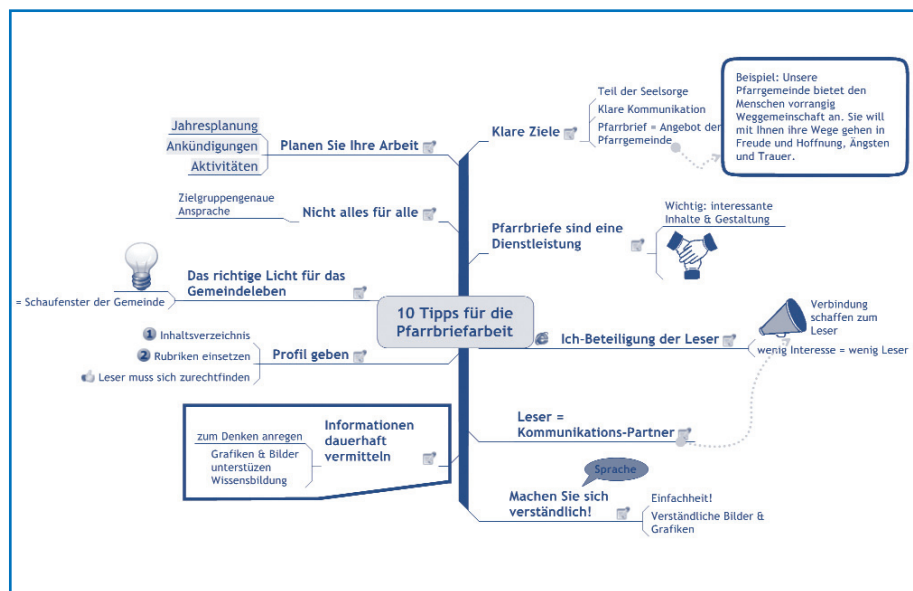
10 Tipps für die Pfarrbriefarbeit

Planen Sie Ihre Arbeit
Jahresplanung
Ankündigungen
Aktivitäten

Nicht alles für alle
Zielgruppengenaue Ansprache

Das richtige Licht für das Gemeindeleben
= Schaufenster der Gemeinde

Profil geben
1 Inhaltsverzeichnis
2 Rubriken einsetzen
Leser muss sich zurechtfinden

Informationen dauerhaft vermitteln
zum Denken anregen
Grafiken & Bilder unterstüzen Wissensbildung

Klare Ziele
Teil der Seelsorge
Klare Kommunikation
Pfarrbrief = Angebot der Pfarrgemeinde

Beispiel: Unsere Pfarrgemeinde bietet den Menschen vorrangig Weggemeinschaft an. Sie will mit Ihnen ihre Wege gehen in Freude und Hoffnung, Ängsten und Trauer.

Pfarrbriefe sind eine Dienstleistung
Wichtig: interessante Inhalte & Gestaltung

Ich-Beteiligung der Leser
Verbindung schaffen zum Leser
wenig Interesse = wenig Leser

Leser = Kommunikations-Partner

Machen Sie sich verständlich!
Sprache
Einfachheit!
Verständliche Bilder & Grafiken